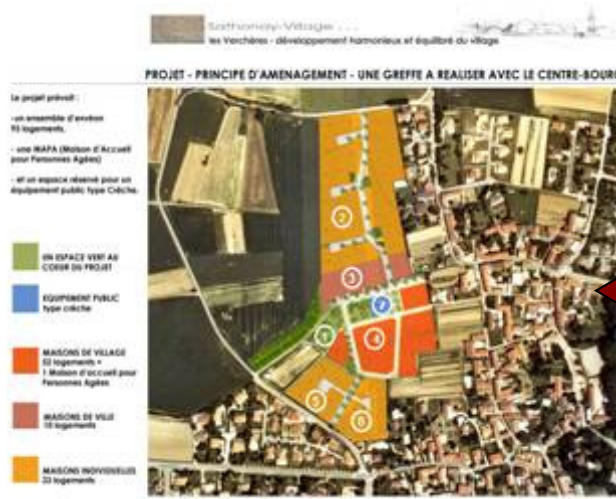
Sathonay-Village ...
les Verchères : développement harmonieux et équilibré du village

PROJET - PRINCIPE D'AMENAGEMENT - UNE GREFFE A REALISER AVEC LE CENTRE-BOURG

Le projet prévoit :

- un ensemble d'environ 95 logements,

- une MAPA (Maison d'Accueil pour Personnes Agées)

- et un espace réservé pour un équipement public type Crèche.

UN ESPACE VERT AU COEUR DU PROJET

EQUIPEMENT PUBLIC type crèche

MAISONS DE VILLAGE 52 logements + 1 Maison d'accueil pour Personnes Agées

MAISONS DE VILLE 10 logements

MAISONS INDIVIDUELLES 23 logements

2

3

1

7

4

5

6